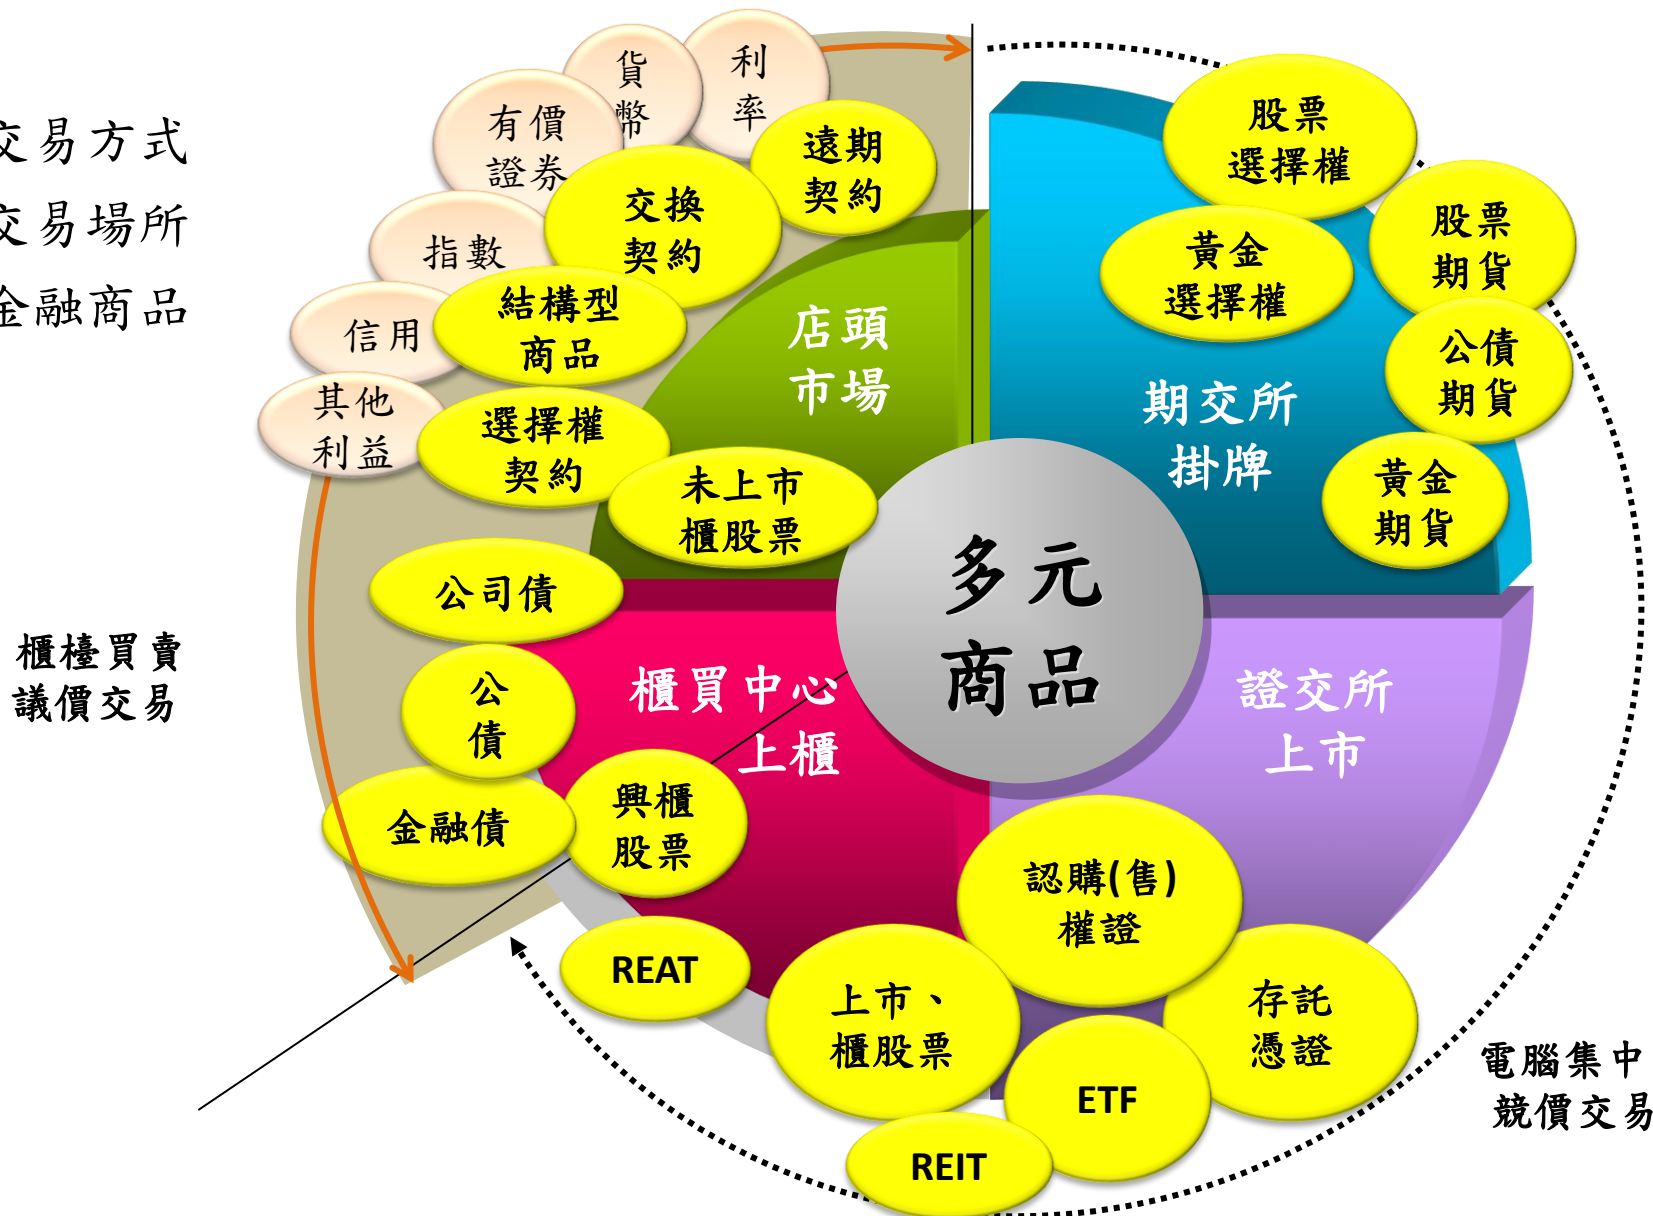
交易方式
交易場所
金融商品

櫃檯買賣
議價交易

有價證券
貨幣
利率
指數
信用
其他利益

交換契約
遠期契約
結構型商品
選擇權契約
未上市櫃股票

店頭市場

股票選擇權
股票期貨
黃金選擇權
公債期貨
黃金期貨

期交所掛牌

多元商品

公司債
公債
金融債
興櫃股票
REAT

櫃買中心上櫃

證交所上市

認購(售)權證
存託憑證
上市、櫃股票
ETF
REIT

電腦集中競價交易